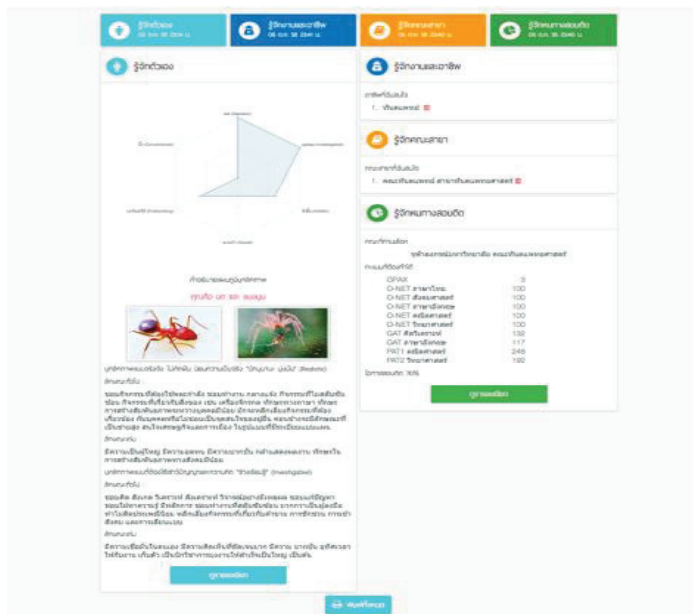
รู้จักตัวเอง

รู้จักงานและอาชีพ

รู้จักคณะสาขา

รู้จักหนทางสอบติด

รู้จักตัวเอง

รู้จักงานและอาชีพ

1. ทันตแพทย์

รู้จักคณะสาขา

1. คณะทันตแพทยศาสตร์ สาขาทันตแพทยศาสตร์

รู้จักหนทางสอบติด

| | |
|---|---|
| GPAX | 3 |
| O-NET ภาษาไทย | 100 |
| O-NET สังคมศาสตร์ | 100 |
| O-NET ภาษาอังกฤษ | 100 |
| O-NET คณิตศาสตร์ | 100 |
| O-NET วิทยาศาสตร์ | 100 |
| GAT ดีตรีแลกน์ | 132 |
| GAT ภาษาอังกฤษ | 117 |
| PAT1 คณิตศาสตร์ | 248 |
| PAT2 วิทยาศาสตร์ | 192 |

ดูรายละเอียด

ดูรายละเอียด

พิมพ์รายงาน